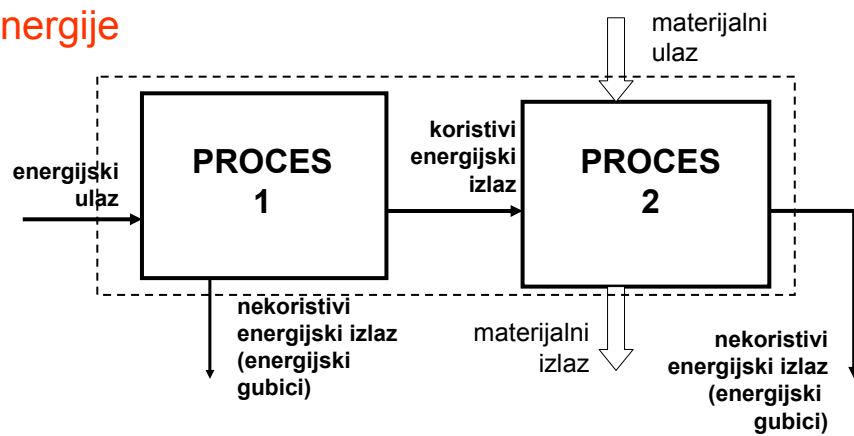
nergije

materijalni ulaz

energijski ulaz

PROCES 1

koristivi energijski izlaz

PROCES 2

nekoristivi energijski izlaz (energijski gubici)

materijalni izlaz

nekoristivi energijski izlaz (energijski gubici)